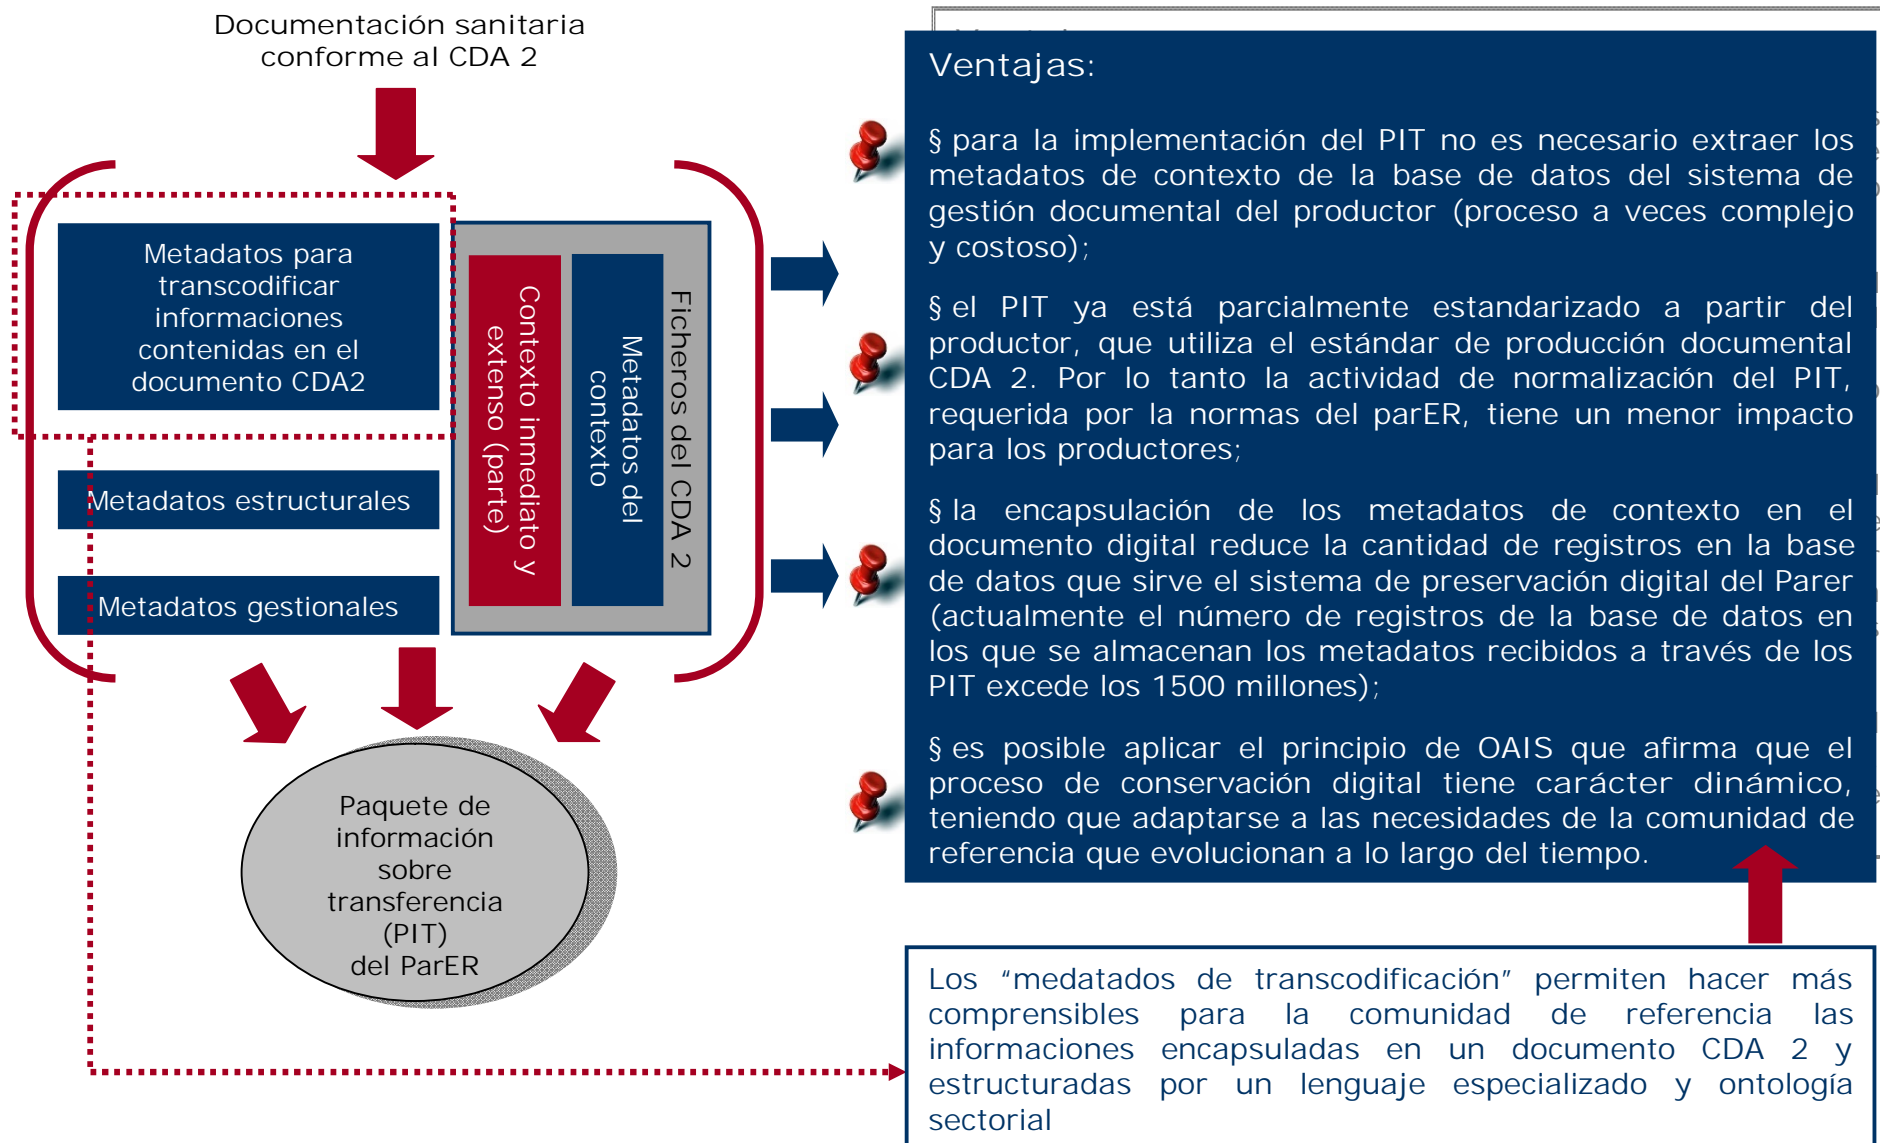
Documentación sanitaria conforme al CDA 2

Metadatos para transcodificar informaciones contenidas en el documento CDA2

Metadatos estructurales

Metadatos gestionales

Contexto inmediato y extenso (parte)

Metadatos del contexto

Ficheros del CDA 2

Paquete de información sobre transferencia (PIT) del ParER

Ventajas:

§ para la implementación del PIT no es necesario extraer los metadatos de contexto de la base de datos del sistema de gestión documental del productor (proceso a veces complejo y costoso);

§ el PIT ya está parcialmente estandarizado a partir del productor, que utiliza el estándar de producción documental CDA 2. Por lo tanto la actividad de normalización del PIT, requerida por la normas del parER, tiene un menor impacto para los productores;

§ la encapsulación de los metadatos de contexto en el documento digital reduce la cantidad de registros en la base de datos que sirve el sistema de preservación digital del Parer (actualmente el número de registros de la base de datos en los que se almacenan los metadatos recibidos a través de los PIT excede los 1500 millones);

§ es posible aplicar el principio de OAIS que afirma que el proceso de conservación digital tiene carácter dinámico, teniendo que adaptarse a las necesidades de la comunidad de referencia que evolucionan a lo largo del tiempo.

Los "medatados de transcodificación" permiten hacer más comprensibles para la comunidad de referencia las informaciones encapsuladas en un documento CDA 2 y estructuradas por un lenguaje especializado y ontología sectorial